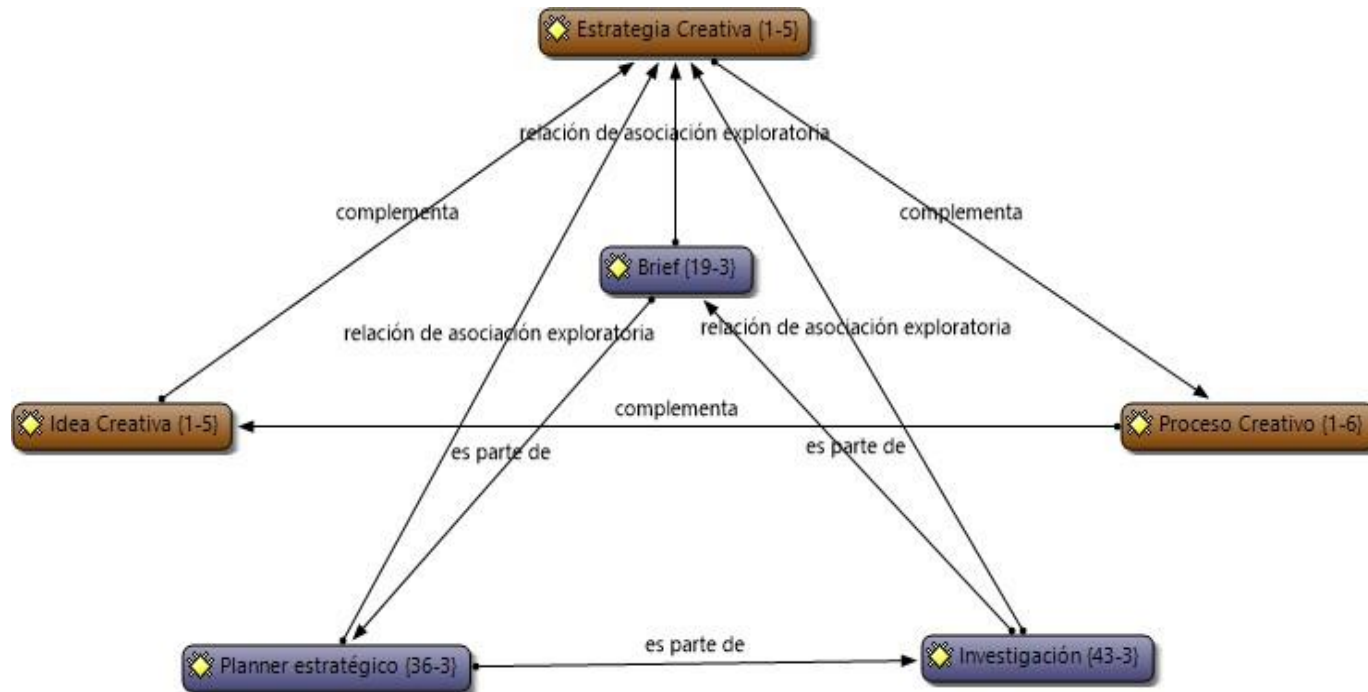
Estrategia Creativa {1-5}

relación de asociación exploratoria

complementa

complementa

Brief {19-3}

relación de asociación exploratoria

relación de asociación exploratoria

Idea Creativa {1-5}

complementa

Proceso Creativo {1-6}

es parte de

es parte de

Planner estratégico {36-3}

es parte de

Investigación {43-3}